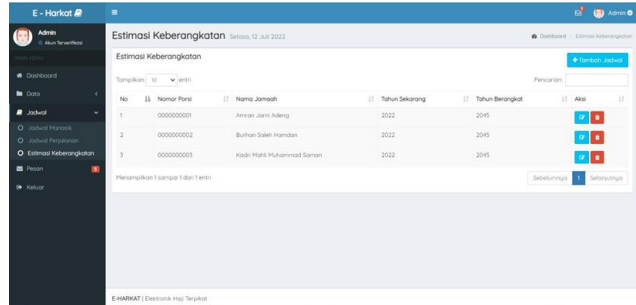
E - Harkat

Admin
Akun Terverifikasi

MAIN MENU

Dashboard

Data

Jadwal

Jadwal Manasik

Jadwal Perjalanan

Estimasi Keberangkatan

Pesan

Keluar

Admin

Estimasi Keberangkatan Selasa, 12 Juli 2022

Dashboard > Estimasi Keberangkatan

Estimasi Keberangkatan

+ Tambah Jadwal

Tampilkan 10 entri

Pencarian:

| No | Nomor Porsi | Nama Jamaah | Tahun Sekarang | Tahun Berangkat | Aksi |
|---|---|---|---|---|---|
| 1 | 0000000001 | Amran Jarni Adeng | 2022 | 2045 | |
| 2 | 0000000002 | Burhan Saleh Hamdan | 2022 | 2045 | |
| 3 | 0000000003 | Kadri Mahli Muhammad Saman | 2022 | 2045 | |

Menampilkan 1 sampai 1 dari 1 entri

Sebelumnya 1 Selanjutnya

E-HARKAT | Elektronik Haji Terpikat